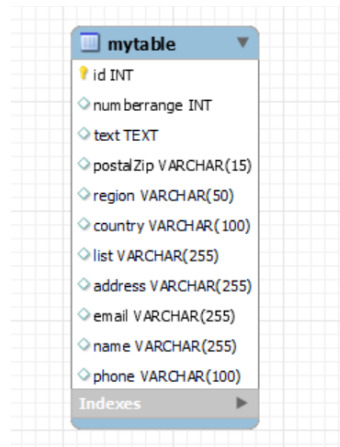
mytable

id INT
numberrange INT
text TEXT
postalZip VARCHAR(15)
region VARCHAR(50)
country VARCHAR(100)
list VARCHAR(255)
address VARCHAR(255)
email VARCHAR(255)
name VARCHAR(255)
phone VARCHAR(100)

Indexes